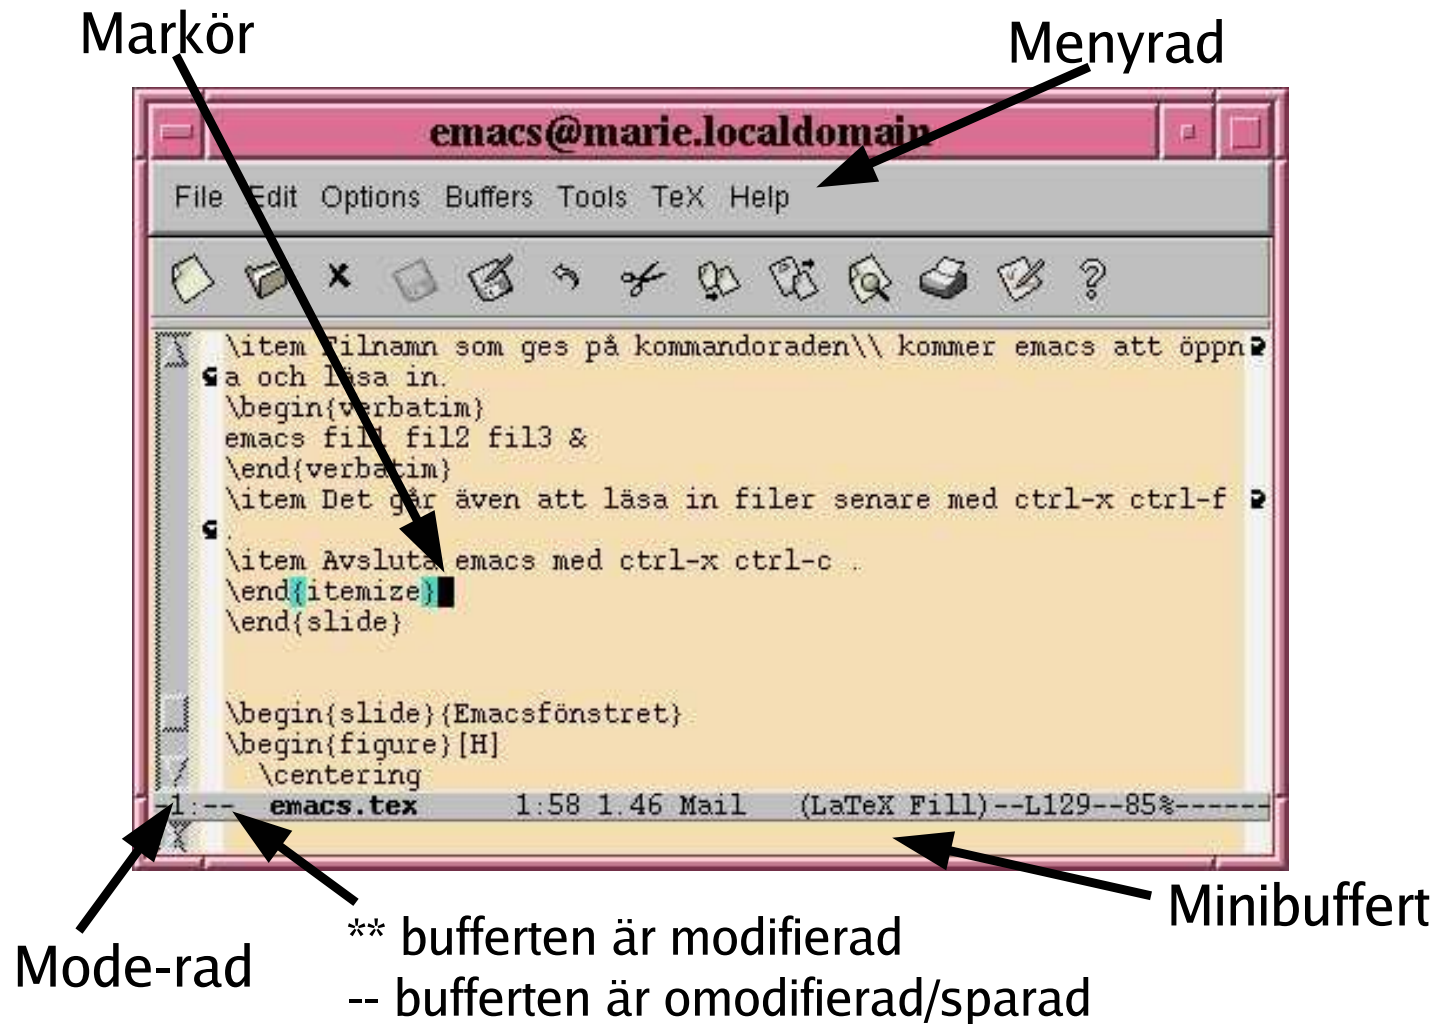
Markör

Menyrad

emacs@marie.localdomain

File Edit Options Buffers Tools TeX Help

?

\item Filnamn som ges på kommandoraden\\ kommer emacs att öppna och läsa in.
\begin{verbatim}
emacs fil1 fil2 fil3 &
\end{verbatim}
\item Det går även att läsa in filer senare med ctrl-x ctrl-f.
\item Avsluta emacs med ctrl-x ctrl-c .
\end{itemize}
\end{slide}

\begin{slide}{Emacsfönstret}
\begin{figure}[H]
\centering
-1:-- emacs.tex 1:58 1.46 Mail (LaTeX Fill)--L129--85%------

Minibuffert

Mode-rad

** bufferten är modifierad
-- bufferten är omodifierad/sparad